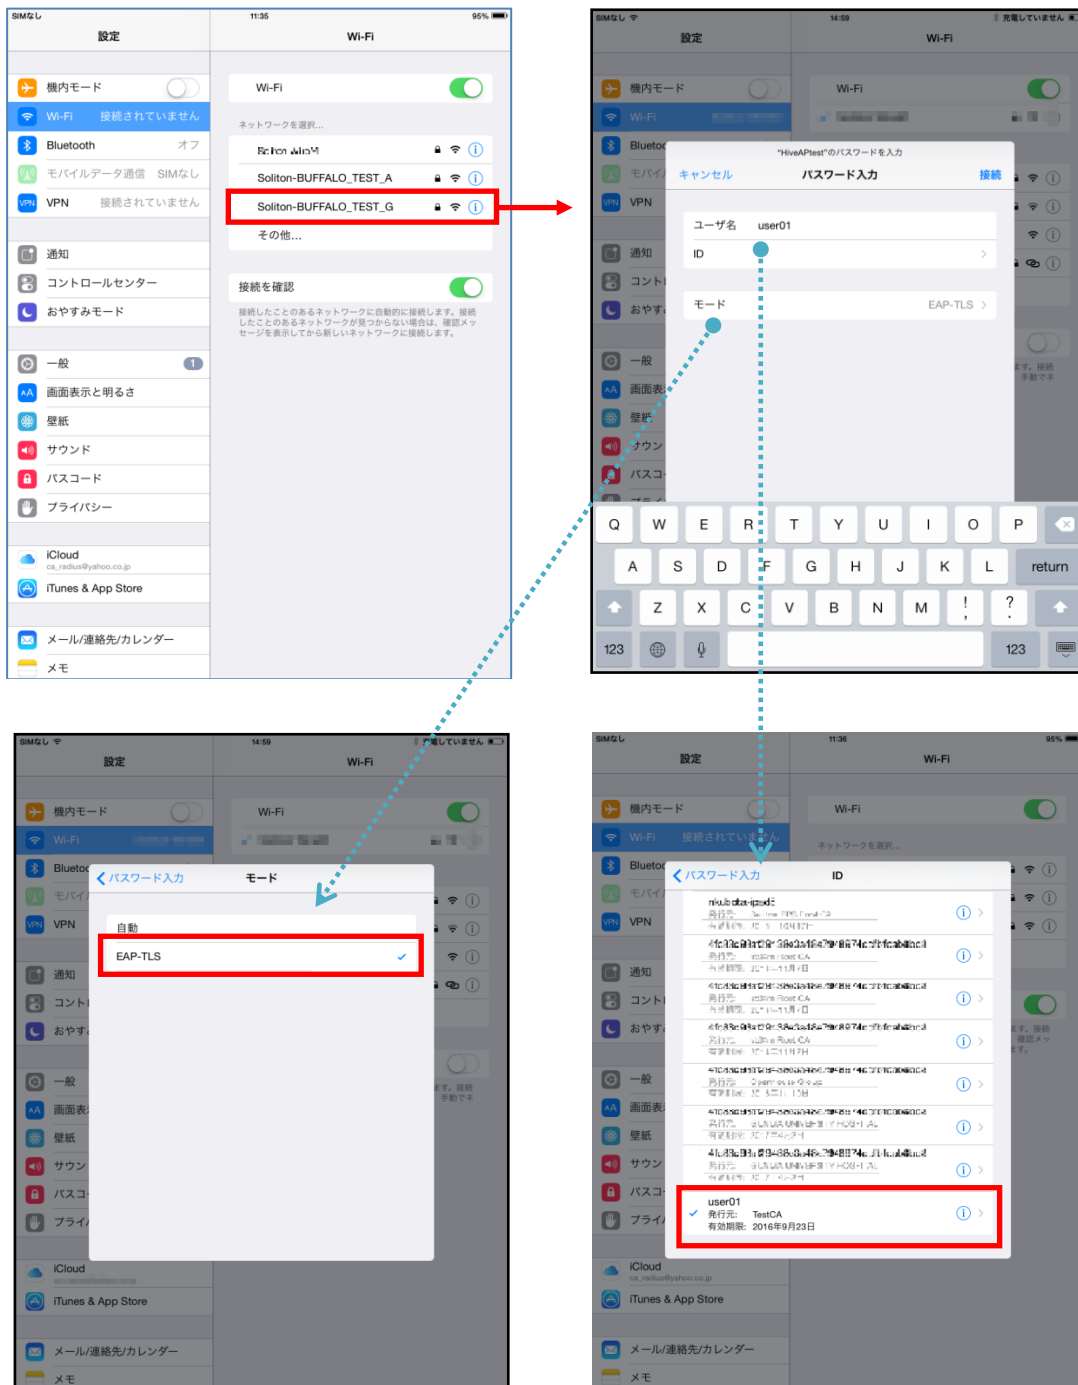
SIMなし 11:35 95%

設定

機内モード
Wi-Fi 接続されていません
Bluetooth オフ
モバイルデータ通信 SIMなし
VPN 接続されていません

通知
コントロールセンター
おやすみモード

一般 1
画面表示と明るさ
壁紙
サウンド
パスコード
プライバシー

iCloud
ca_radius@yahoo.co.jp
iTunes & App Store

メール/連絡先/カレンダー
メモ

Wi-Fi

Wi-Fi

ネットワークを選択...
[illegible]
Soliton-BUFFALO_TEST_A
Soliton-BUFFALO_TEST_G
その他...

接続を確認
接続したことのあるネットワークに自動的に接続します。接続したことのあるネットワークが見つからない場合は、確認メッセージを表示してから新しいネットワークに接続します。

SIMなし 14:59 充電していません

設定
機内モード
Wi-Fi
Bluetooth
モバイル
VPN
通知
コントロール
おやす
一般
画面表
壁紙
サウン
パスコ

Wi-Fi
Wi-Fi

"HiveAPtest"のパスワードを入力
キャンセル パスワード入力 接続
ユーザ名 user01
ID
モード EAP-TLS

Q W E R T Y U I O P
A S D F G H J K L return
Z X C V B N M ! ?
123 123

SIMなし 14:59 充電していません
設定
Wi-Fi
機内モード
Wi-Fi
Bluetooth
モバイ
VPN
通知
コントロ
おやす
一般
画面表
壁紙
サウン
パスコ
プライ
iCloud
iTunes & App Store
メール/連絡先/カレンダー
メモ

パスワード入力 モード
自動
EAP-TLS

SIMなし 11:36 95%
設定
Wi-Fi
機内モード
Wi-Fi 接続されていません
Bluetooth
モバイ
VPN
通知
コントロ
おやす
一般
画面表
壁紙
サウン
パスコ
プライ
iCloud
ca_radius@yahoo.co.jp
iTunes & App Store
メール/連絡先/カレンダー
メモ

Wi-Fi
ネットワークを選択...

パスワード入力 ID
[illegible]
user01
発行元: TestCA
有効期限: 2016年9月23日